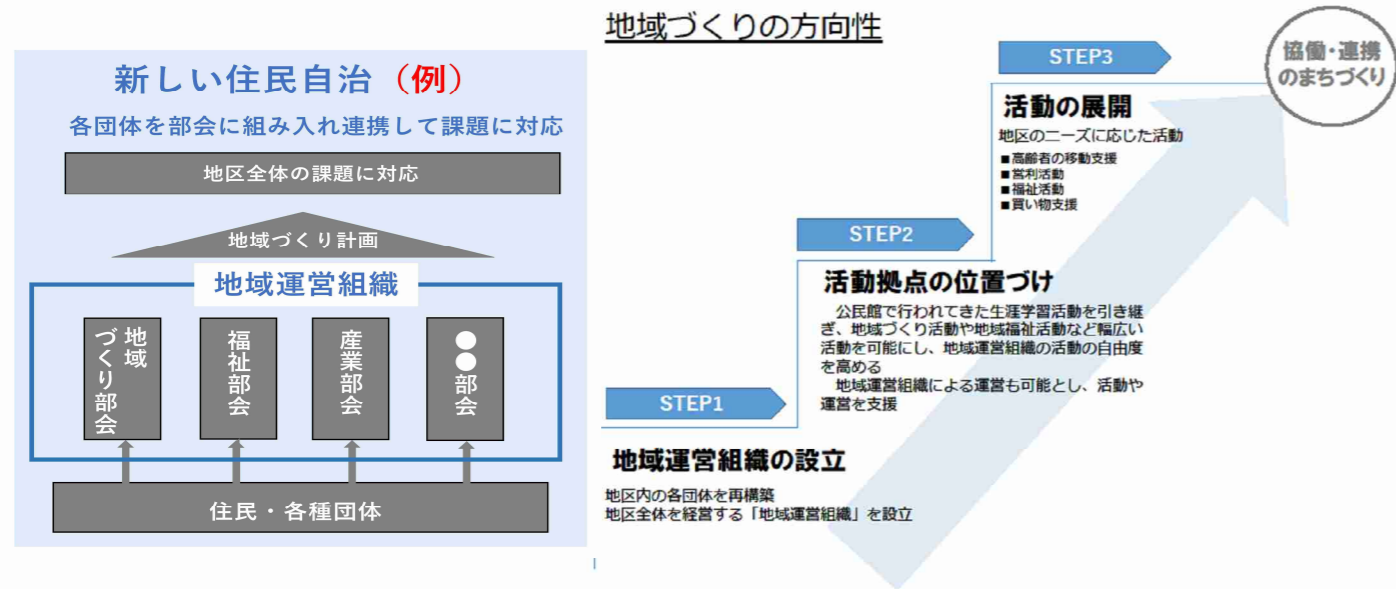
新しい住民自治（例）

各団体を部会に組み入れ連携して課題に対応

地区全体の課題に対応

地域づくり計画

地域運営組織

地域づくり部会

福祉部会

産業部会

●●部会

住民・各種団体

地域づくりの方向性

STEP3

協働・連携のまちづくり

活動の展開

地区のニーズに応じた活動
■高齢者の移動支援
■営利活動
■福祉活動
■買い物支援

STEP2

活動拠点の位置づけ

公民館で行われてきた生涯学習活動を引き継ぎ、地域づくり活動や地域福祉活動など幅広い活動を可能にし、地域運営組織の活動の自由度を高める

地域運営組織による運営も可能とし、活動や運営を支援

STEP1

地域運営組織の設立

地区内の各団体を再構築
地区全体を経営する「地域運営組織」を設立